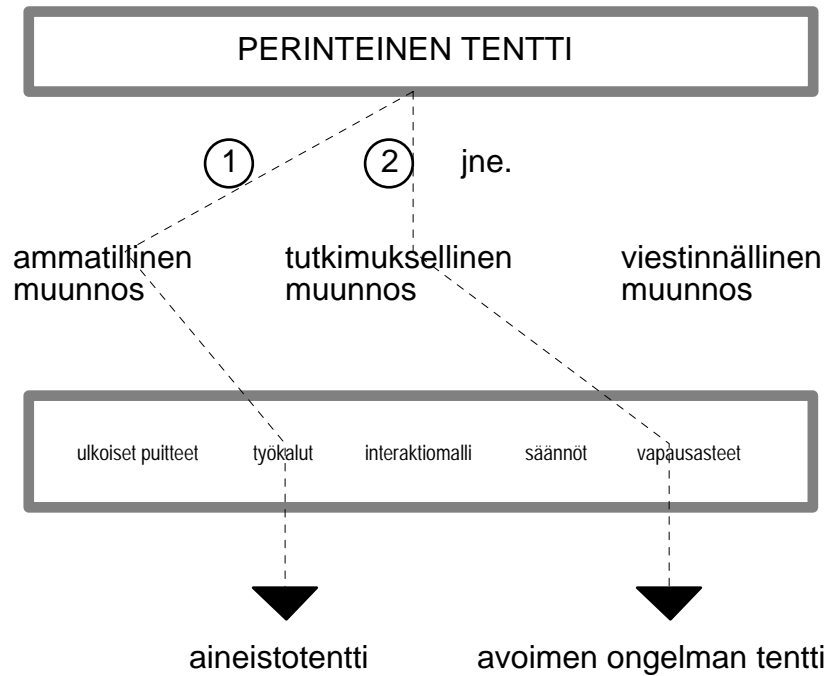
PERINTEINEN TENTTI

1

2

jne.

ammatillinen muunnos

tutkimuksellinen muunnos

viestinnällinen muunnos

ulkoiset puitteet

työkalut

interaktiomalli

säännöt

vapausasteet

aineistotentti

avoimen ongelman tentti